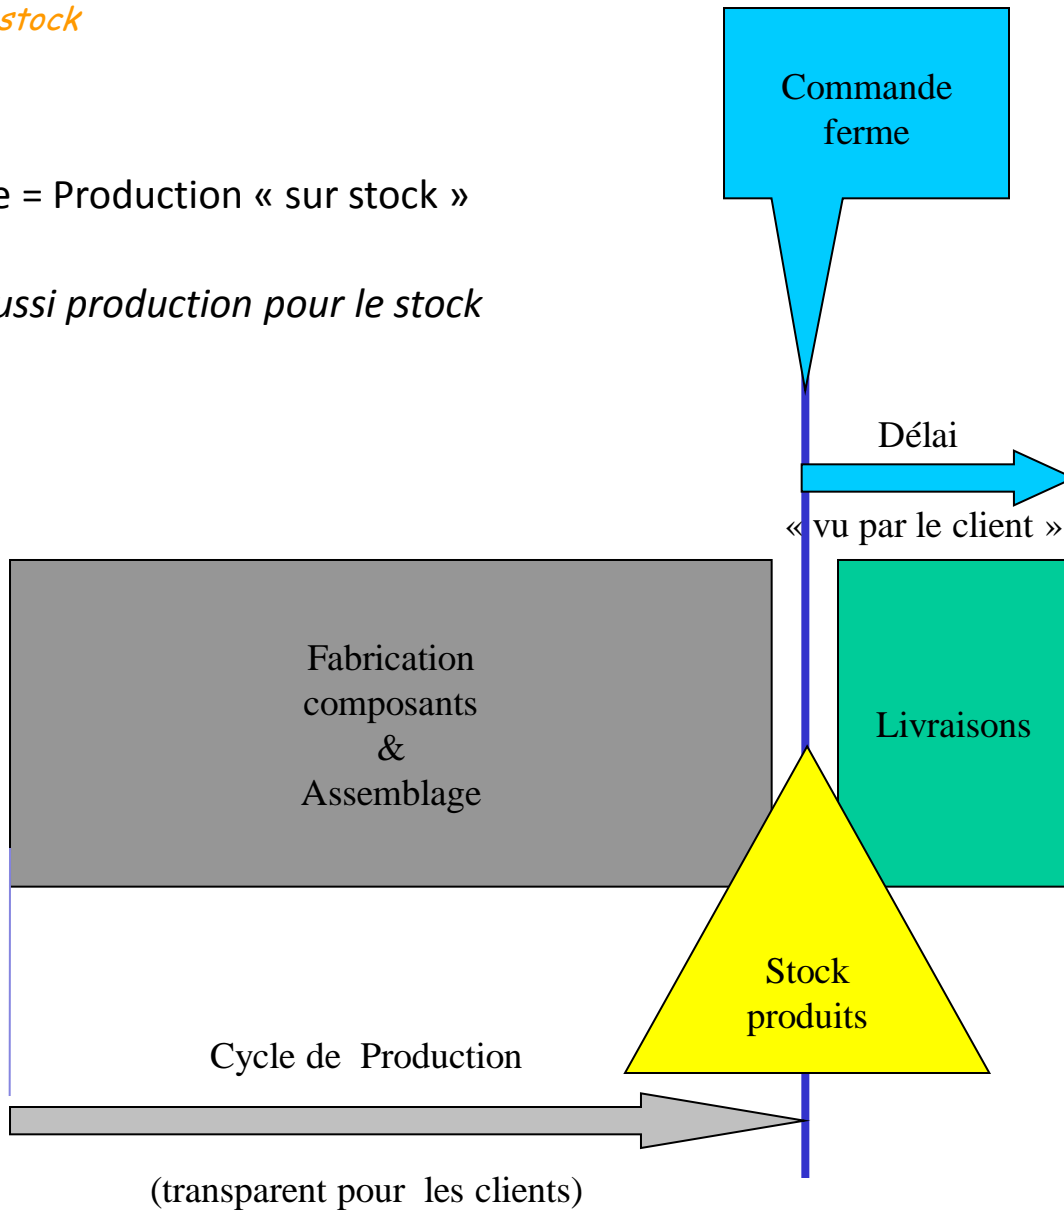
stock

e = Production « sur stock »

ussi production pour le stock

Commande ferme

Délai

« vu par le client »

Fabrication composants & Assemblage

Livraisons

Stock produits

Cycle de Production

(transparent pour les clients)